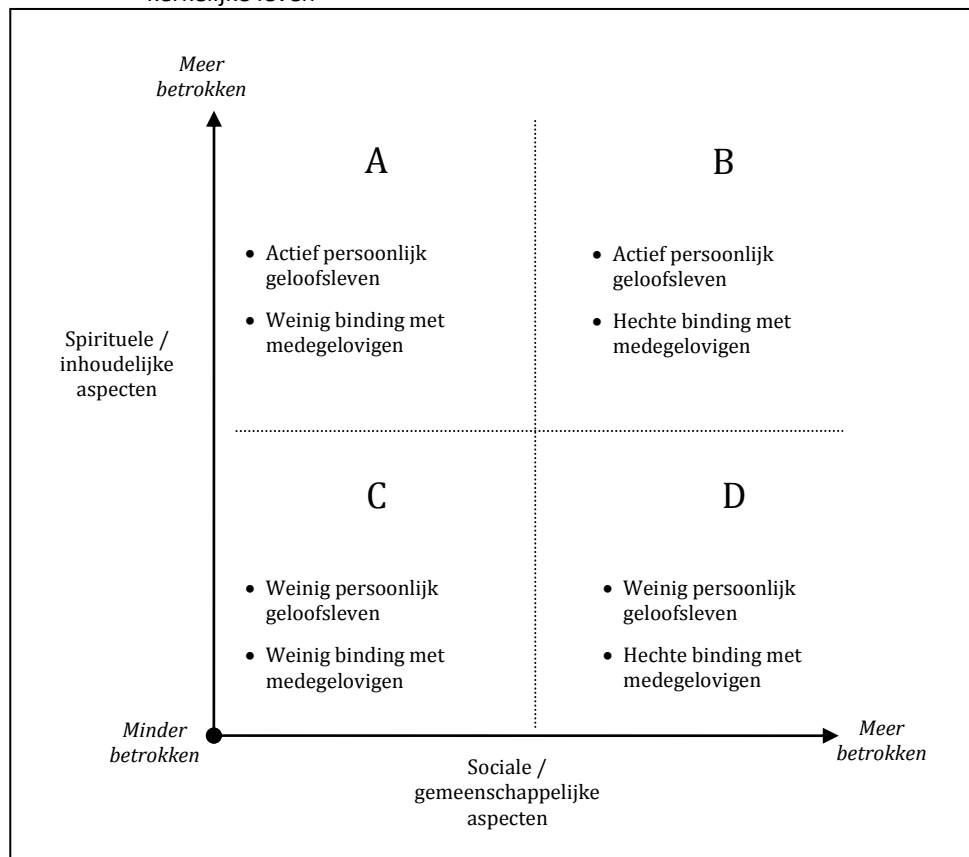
kerkelijke leven

Meer betrokken

Spirituele / inhoudelijke aspecten

A

• Actief persoonlijk geloofsleven
• Weinig binding met medegelovigen

B

• Actief persoonlijk geloofsleven
• Hechte binding met medegelovigen

C

• Weinig persoonlijk geloofsleven
• Weinig binding met medegelovigen

D

• Weinig persoonlijk geloofsleven
• Hechte binding met medegelovigen

Minder betrokken

Meer betrokken

Sociale / gemeenschappelijke aspecten